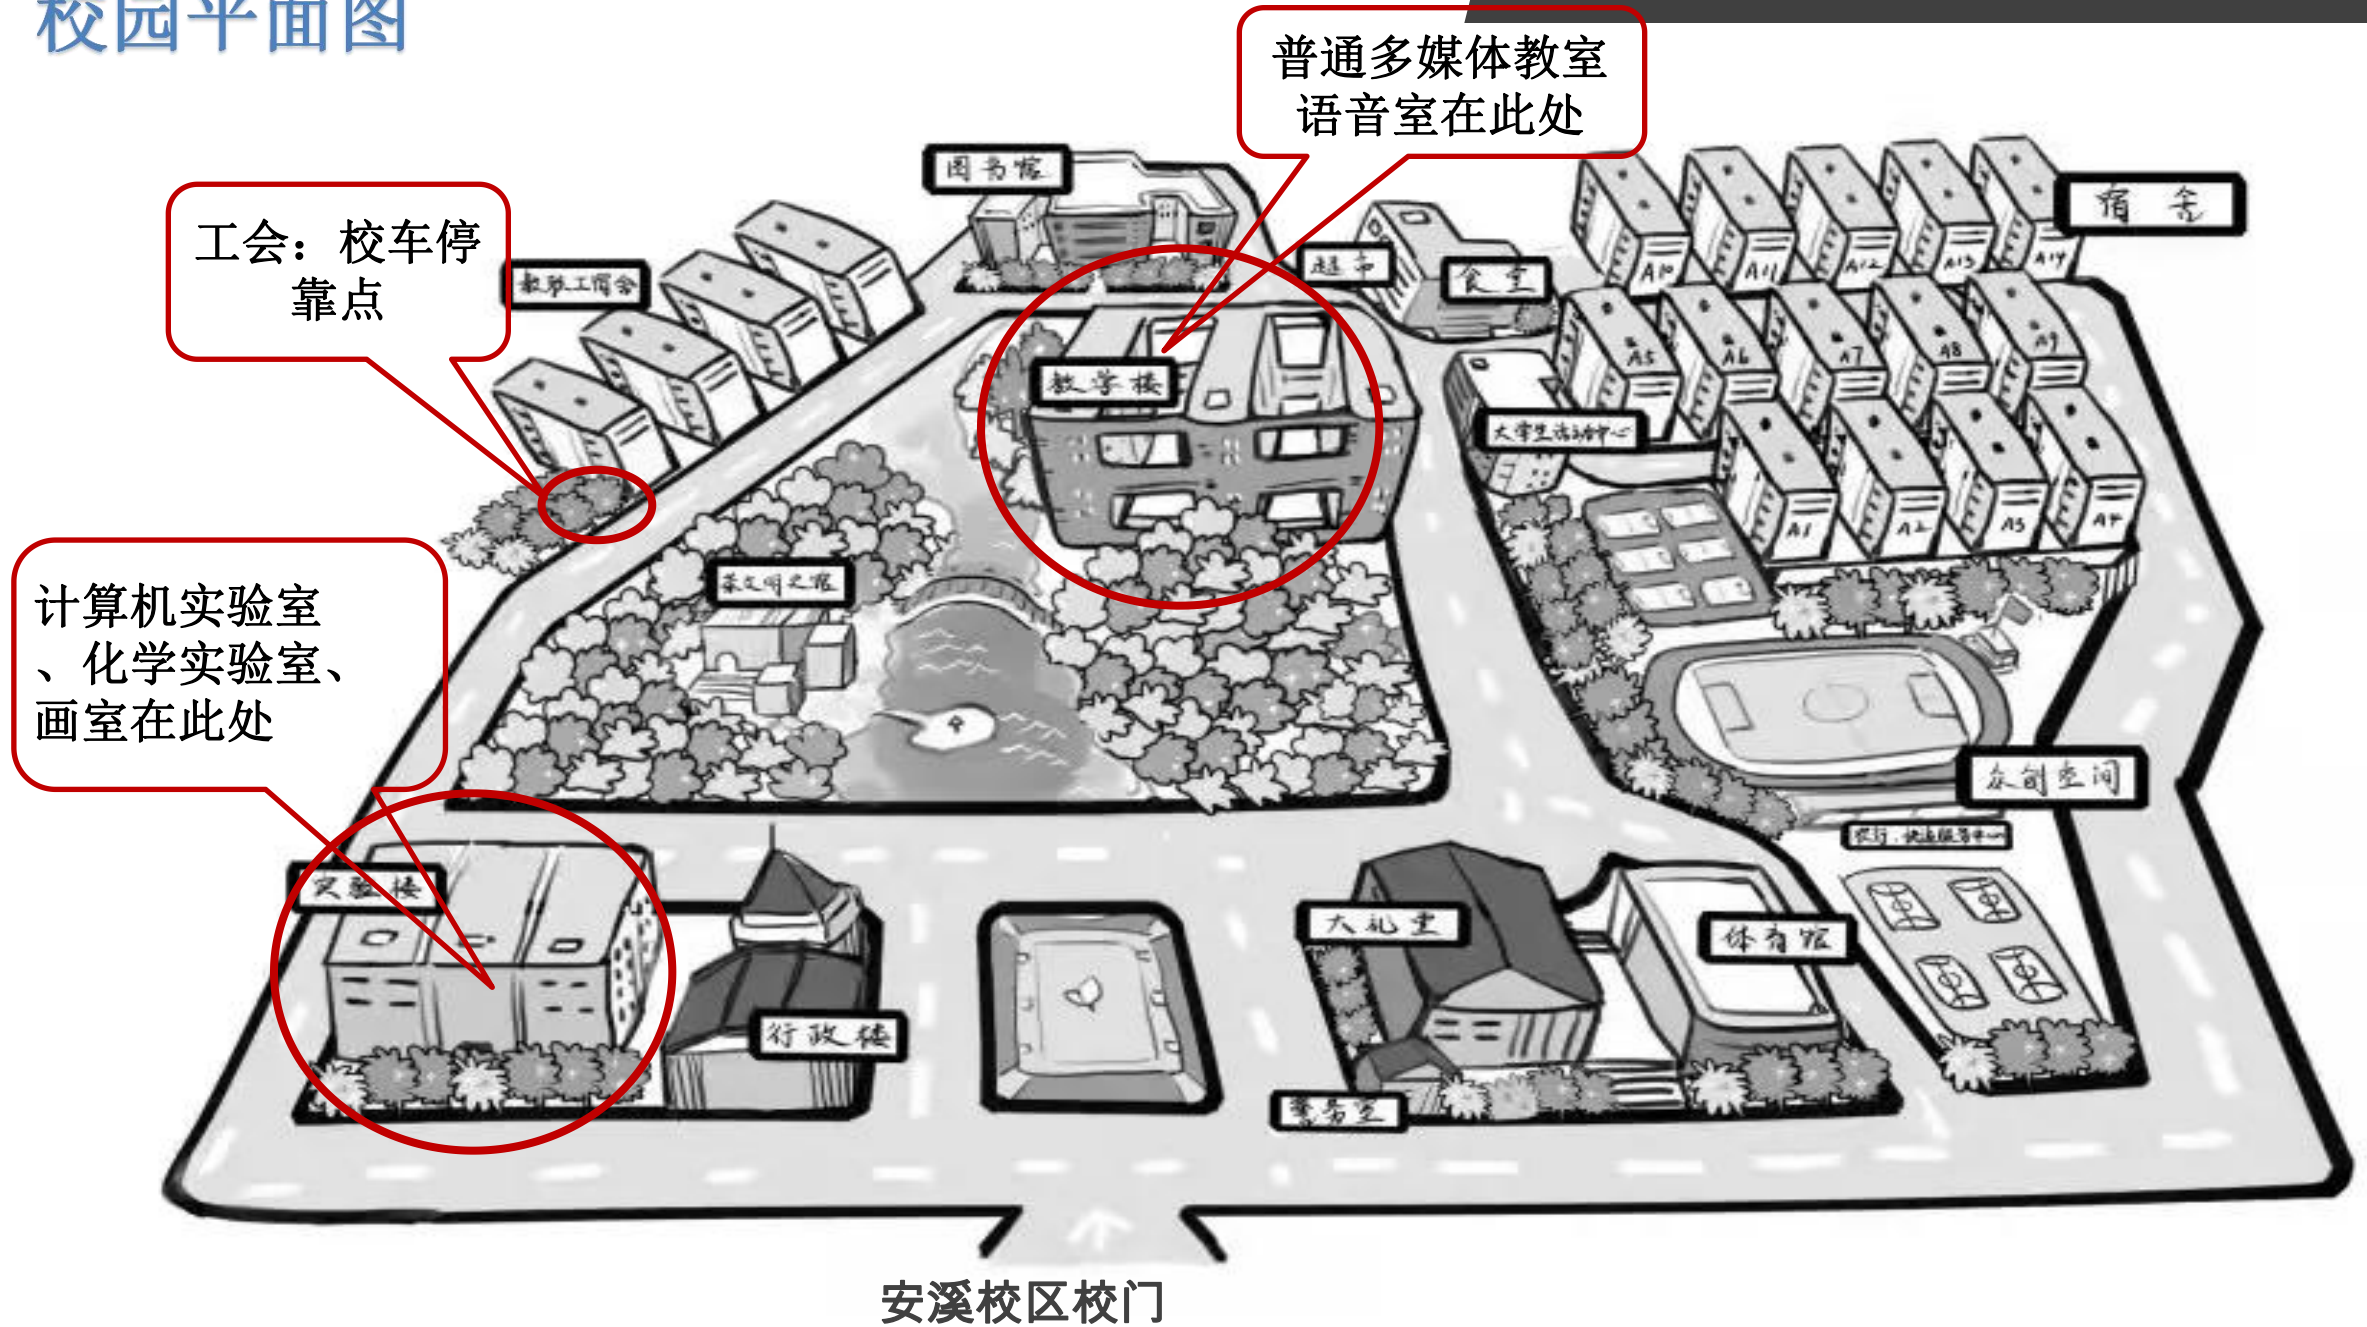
校园平面图

普通多媒体教室
语音室在此处

工会：校车停
靠点

计算机实验室
、化学实验室、
画室在此处

图书馆

教职工宿舍

超市

食堂

宿舍

A10 A11 A12 A13 A14

A5 A6 A7 A8 A9

教学楼

大学生活动中心

A1 A2 A3 A4

茶文化之窗

众创空间

银行、快递服务中心

实验楼

行政楼

大礼堂

体育馆

警务室

安溪校区校门